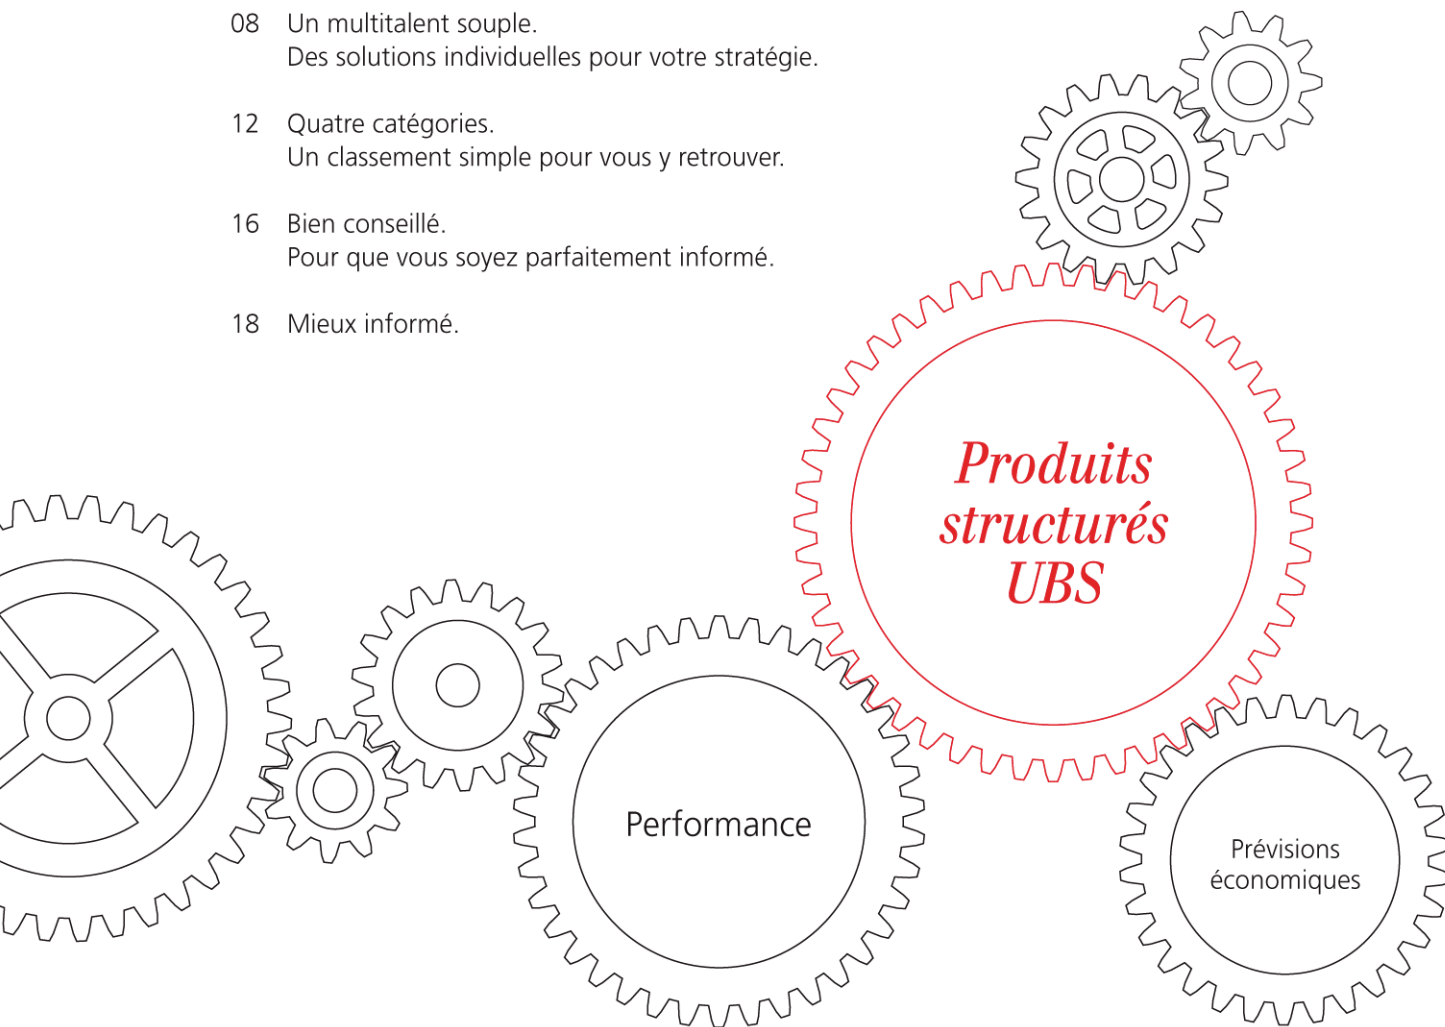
08 Un multitalent souple.
Des solutions individuelles pour votre stratégie.

12 Quatre catégories.
Un classement simple pour vous y retrouver.

16 Bien conseillé.
Pour que vous soyez parfaitement informé.

18 Mieux informé.

Produits structurés UBS

Performance

Prévisions économiques